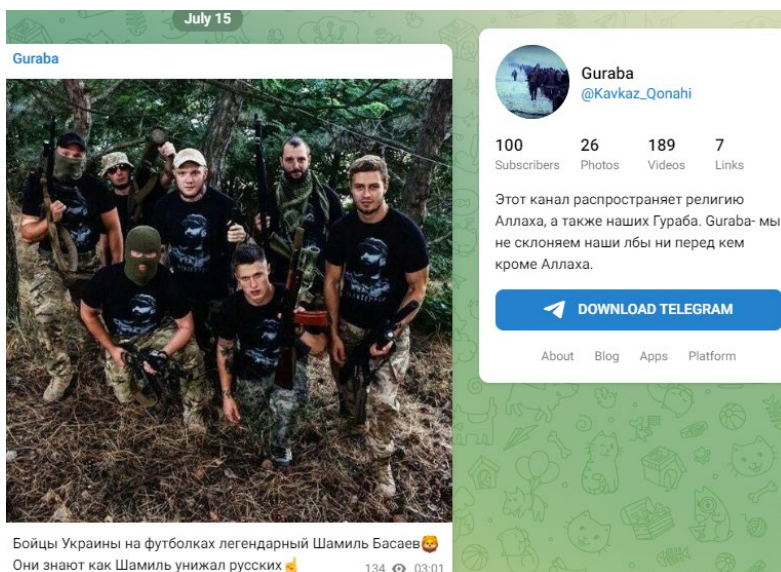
July 15

Guraba

Бойцы Украины на футболках легендарный Шамиль Басаев🤬
Они знают как Шамиль унижал русских☝️
134 03:01

Guraba
@Kavkaz_Qonahi

| 100 | 26 | 189 | 7 |
|---|---|---|---|
| Subscribers | Photos | Videos | Links |

Этот канал распространяет религию Аллаха, а также наших Гураба. Guraba- мы не склоняем наши лбы ни перед кем кроме Аллаха.

DOWNLOAD TELEGRAM

About Blog Apps Platform